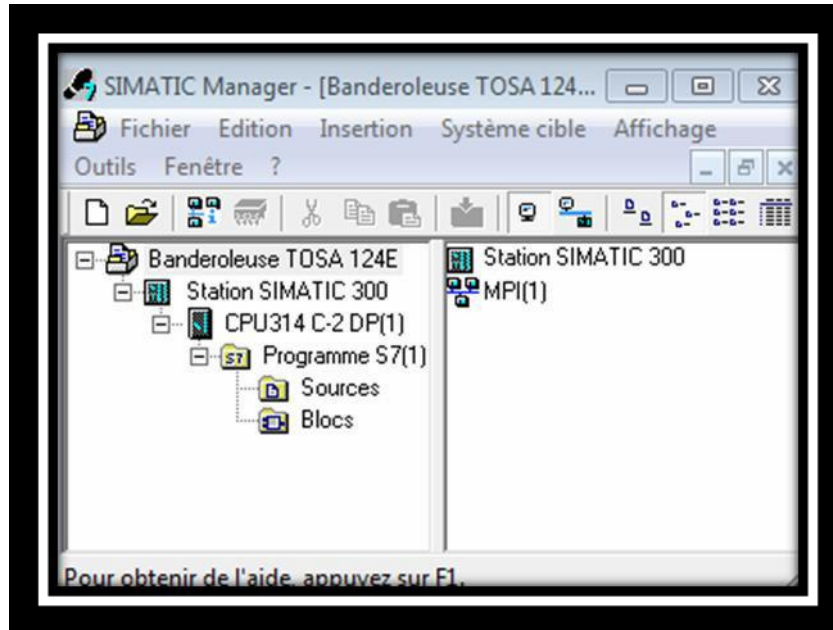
SIMATIC Manager - [Banderoleuse TOSA 124...

Fichier Edition Insertion Système cible Affichage
Outils Fenêtre ?

Banderoleuse TOSA 124E
Station SIMATIC 300
CPU314 C-2 DP(1)
Programme S7(1)
Sources
Blocs

Station SIMATIC 300
MPI(1)

Pour obtenir de l'aide, appuyez sur F1.